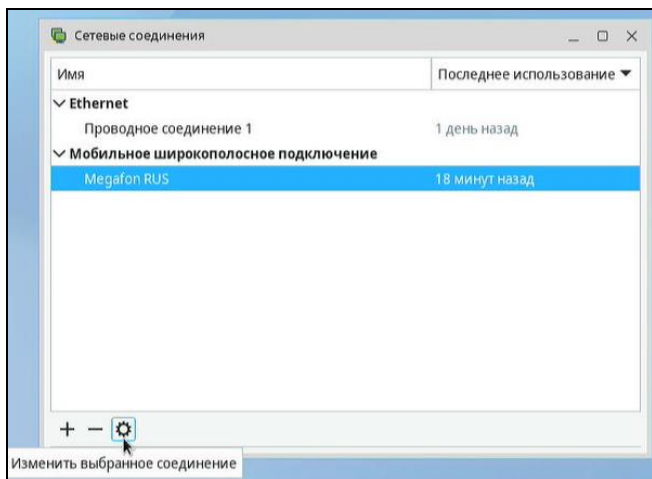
Сетевые соединения

| Имя | Последнее использование ▼ |
|---|---|
| Ethernet | |
| Проводное соединение 1 | 1 день назад |
| Мобильное широкополосное подключение | |
| Megafon RUS | 18 минут назад |

+ −

Изменить выбранное соединение